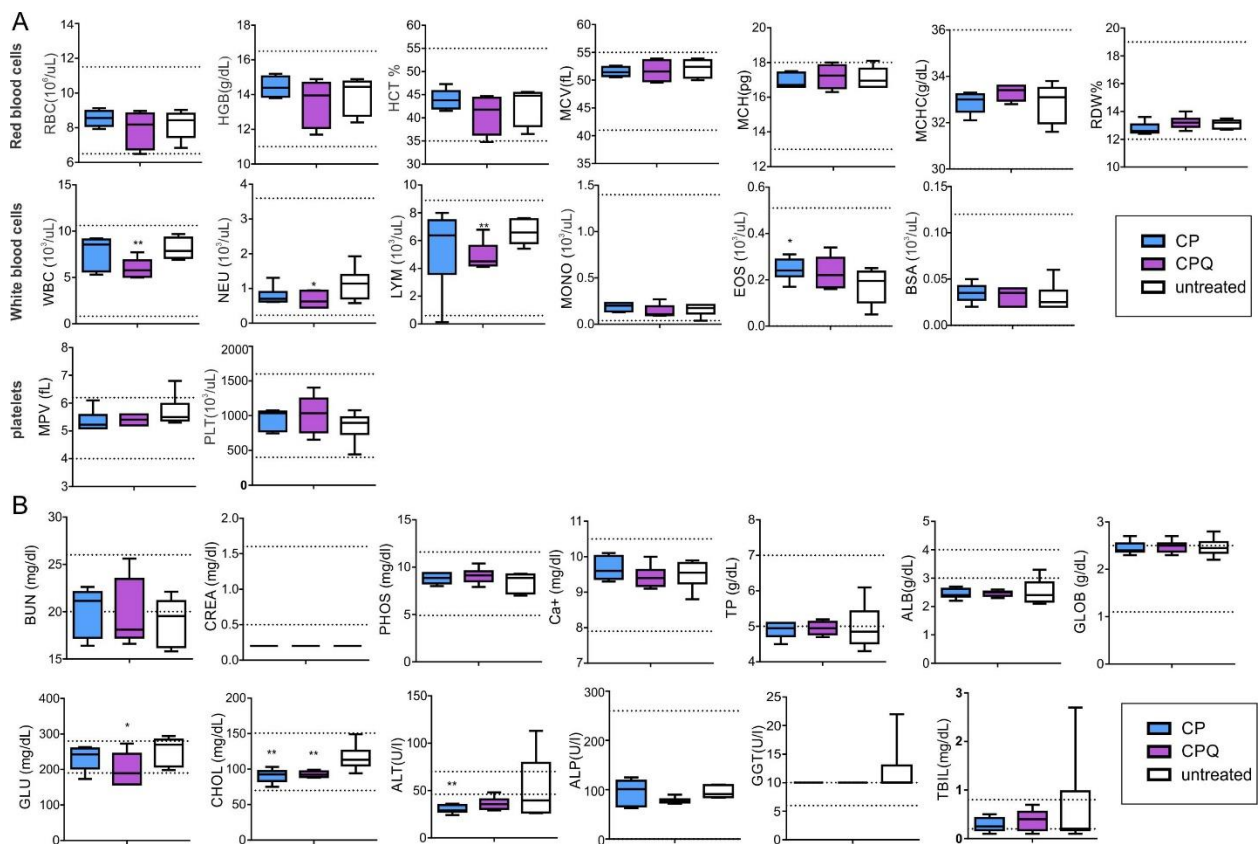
A

Red blood cells

RBC ($10^6$/uL) 14 12 10 8 6

HGB(g/dL) 18 16 14 12 10

HCT % 60 55 50 45 40 35 30

MCV(fL) 60 55 50 45 40 35

MCH(pg) 20 18 16 14 12

MCHC(g/dL) 36 34 32 30

RDW% 20 18 16 14 12 10

White blood cells

WBC ($10^3$/uL) 15 10 5 0 **

NEU ($10^3$/uL) 4 3 2 1 0 *

LYM ($10^3$/uL) 10 8 6 4 2 0 **

MONO ($10^3$/uL) 1.5 1.0 0.5 0.0

EOS ($10^3$/uL) 0.6 0.4 0.2 0.0 *

BSA ($10^3$/uL) 0.15 0.10 0.05 0.00

CP
CPQ
untreated

platelets

MPV (fL) 8 7 6 5 4 3

PLT($10^3$/uL) 2000 1500 1000 500 0

B

BUN (mg/dl) 30 25 20 15

CREA (mg/dl) 2.0 1.5 1.0 0.5 0.0

PHOS (mg/dl) 15 10 5 0

Ca+ (mg/dl) 11 10 9 8 7

TP (g/dl) 8 7 6 5 4

ALB(g/dL) 5 4 3 2 1 0

GLOB (g/dL) 3 2 1 0

GLU (mg/dl) 400 300 200 100 0 *

CHOL (mg/dl) 200 150 100 50 0 ** **

ALT(U/l) 150 100 50 0 **

ALP(U/l) 300 200 100 0

GGT(U/l) 25 20 15 10 5 0

TBIL(mg/dL) 3 2 1 0

CP
CPQ
untreated